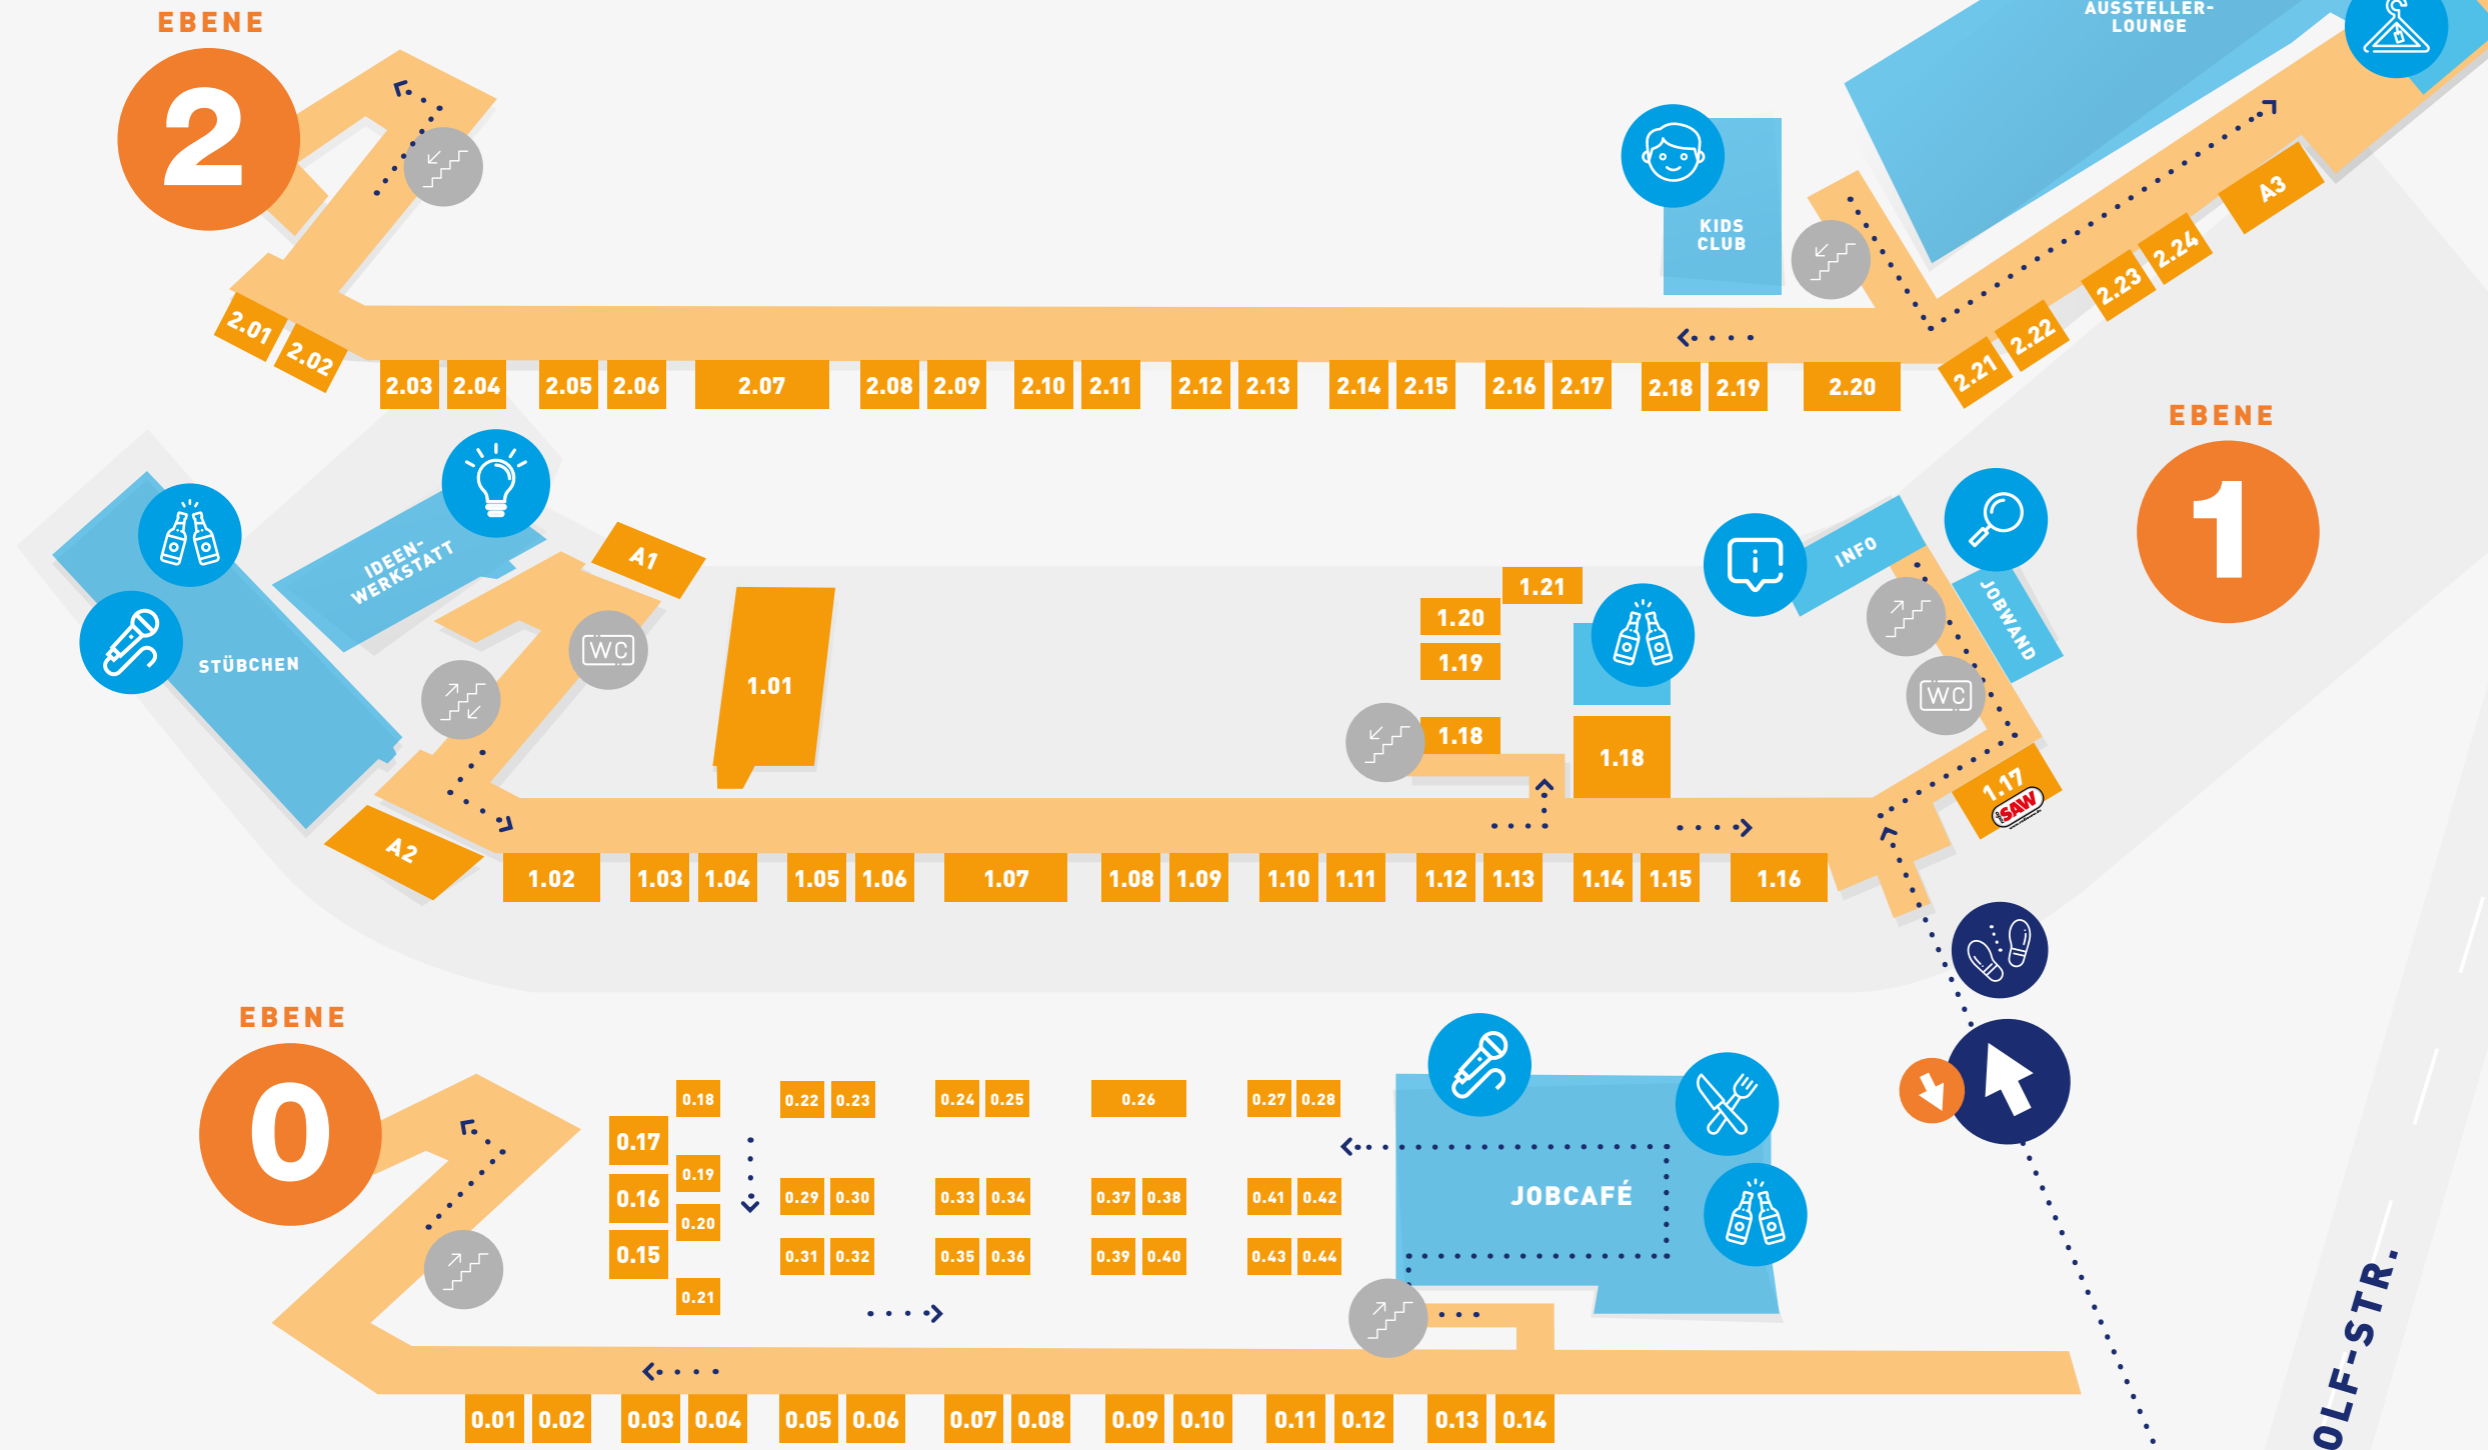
EBENE
2

AUSSTELLER-LOUNGE

KIDS CLUB

A3

2.24
2.23
2.22
2.21

2.01 2.02 2.03 2.04 2.05 2.06 2.07 2.08 2.09 2.10 2.11 2.12 2.13 2.14 2.15 2.16 2.17 2.18 2.19 2.20

EBENE
1

IDEEN-WERKSTATT

A1

STÜBCHEN

WC

1.01

1.21
1.20
1.19
1.18
1.18

INFO

JOBWAND

WC

1.17
SAW

A2

1.02 1.03 1.04 1.05 1.06 1.07 1.08 1.09 1.10 1.11 1.12 1.13 1.14 1.15 1.16

EBENE
0

0.18 0.22 0.23 0.24 0.25 0.26 0.27 0.28
0.17
0.19 0.29 0.30 0.33 0.34 0.37 0.38 0.41 0.42
0.16
0.20
0.15
0.31 0.32 0.35 0.36 0.39 0.40 0.43 0.44
0.21

JOBCAFÉ

0.01 0.02 0.03 0.04 0.05 0.06 0.07 0.08 0.09 0.10 0.11 0.12 0.13 0.14

OLF-STR.